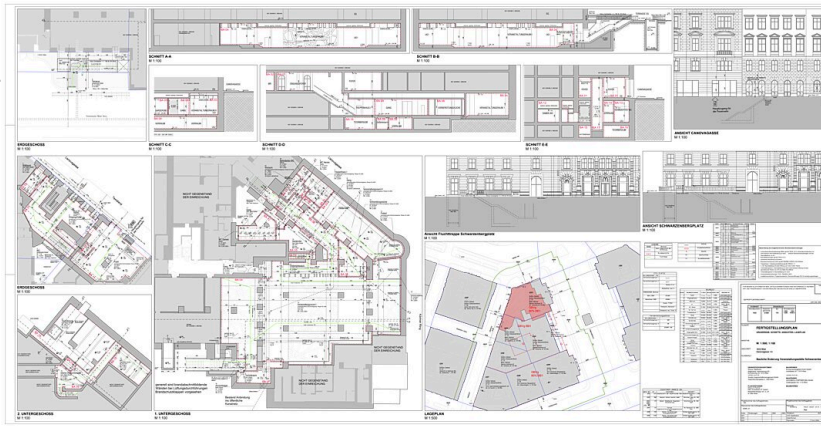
SCHNITT A-A
M 1:100

SCHNITT B-B
M 1:100

ERDGESCHOSS
M 1:100

SCHNITT C-C
M 1:100

SCHNITT D-D
M 1:100

SCHNITT E-E
M 1:100

ANSICHT CANOVAGASSE
M 1:100

ERDGESCHOSS
M 1:100

NICHT GEGENSTAND DER EINREICHUNG

NICHT GEGENSTAND DER EINREICHUNG

NICHT GEGENSTAND DER EINREICHUNG

Ansicht Fluchtstiege Schwarzenbergplatz
M 1:100

ANSICHT SCHWARZENBERGPLATZ
M 1:100

FERTIGSTELLUNGSPLAN

M 1:100, 1:50

2. UNTERGESCHOSS
M 1:100

1. UNTERGESCHOSS
M 1:100

LAGEPLAN
M 1:500